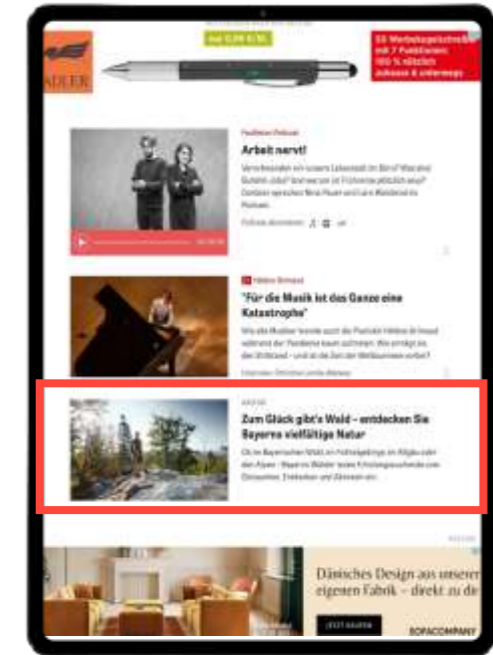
ADLER

ab 0,39 €/St.

55 Werbekugelschreiber mit 7 Funktionen: 100 % nützlich zuhause & unterwegs

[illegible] Podcast

Arbeit nervt!

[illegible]

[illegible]

"Für die Musik ist das Ganze eine Katastrophe"

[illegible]

ANZEIGE

Zum Glück gibt's Wald – entdecken Sie Bayerns vielfältige Natur

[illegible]

Dänisches Design aus unserer eigenen Fabrik – direkt zu di

JETZT KAUFEN

SOFACOMPANY